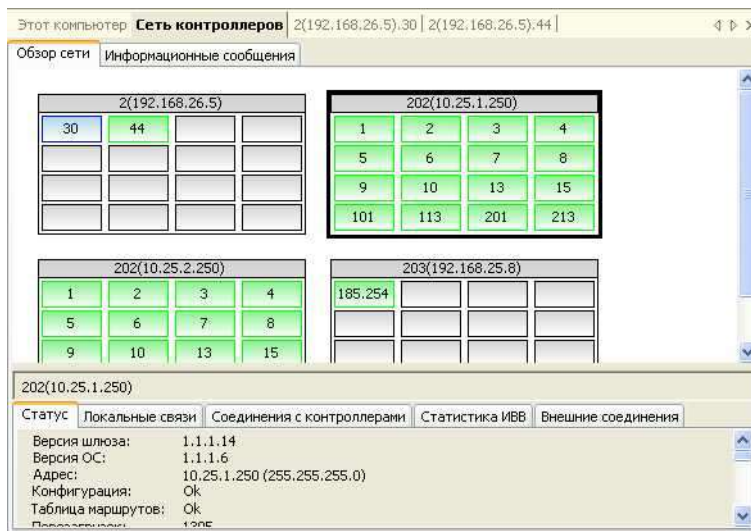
Этот компьютер | Сеть контроллеров | 2(192.168.26.5).30 | 2(192.168.26.5).44

Обзор сети | Информационные сообщения

2(192.168.26.5)

| 30 | 44 | | |
|---|---|---|---|
| | | | |
| | | | |
| | | | |

202(10.25.1.250)

| 1 | 2 | 3 | 4 |
|---|---|---|---|
| 5 | 6 | 7 | 8 |
| 9 | 10 | 13 | 15 |
| 101 | 113 | 201 | 213 |

202(10.25.2.250)

| 1 | 2 | 3 | 4 |
|---|---|---|---|
| 5 | 6 | 7 | 8 |
| 9 | 10 | 13 | 15 |

203(192.168.25.8)

| 185.254 | | | |
|---|---|---|---|
| | | | |
| | | | |

202(10.25.1.250)

Статус | Локальные связи | Соединения с контроллерами | Статистика ИВВ | Внешние соединения

Версия шлюза: 1.1.1.14
Версия ОС: 1.1.1.6
Адрес: 10.25.1.250 (255.255.255.0)
Конфигурация: Ok
Таблица маршрутов: Ok
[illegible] 1305